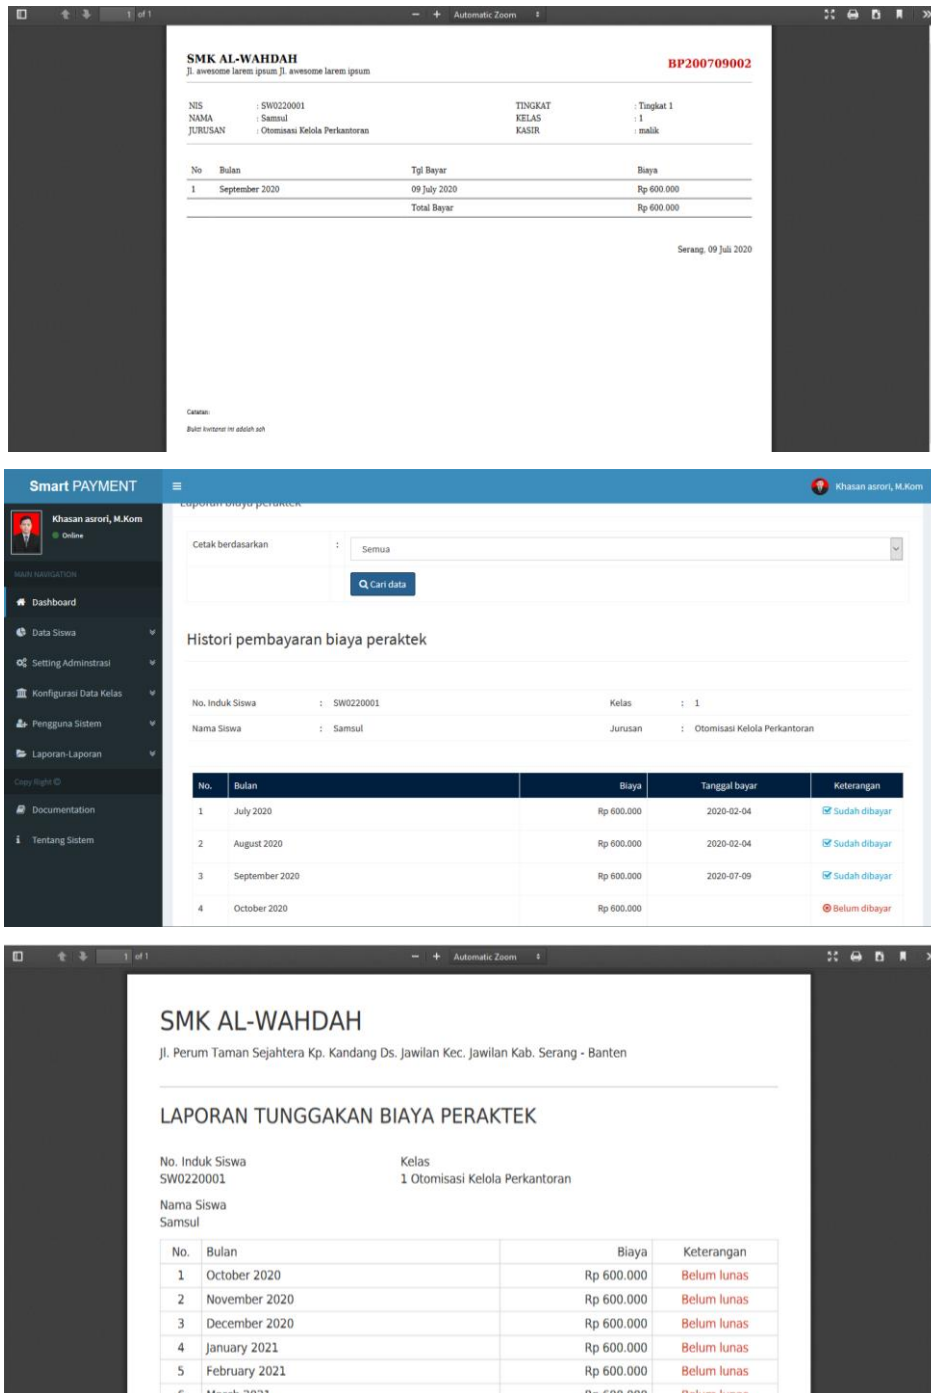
1 of 1 — + Automatic Zoom

SMK AL-WAHDAH
Jl. awesome larem ipsum Jl. awesome larem ipsum

BP200709002

NIS : SW0220001
NAMA : Samsul
JURUSAN : Otomisasi Kelola Perkantoran

TINGKAT : Tingkat 1
KELAS : 1
KASIR : malik

| No | Bulan | Tgl Bayar | Biaya |
|---|---|---|---|
| 1 | September 2020 | 09 July 2020 | Rp 600.000 |
| | | Total Bayar | Rp 600.000 |

Serang, 09 Juli 2020

Catatan:
Bukti kwitansi ini adalah sah

Smart PAYMENT

Khasan asrori, M.Kom

Khasan asrori, M.Kom
Online

MAIN NAVIGATION
Dashboard
Data Siswa
Setting Adminstrasi
Konfigurasi Data Kelas
Pengguna Sistem
Laporan-Laporan
Copy Right ©
Documentation
Tentang Sistem

Cetak berdasarkan : Semua
Cari data

Histori pembayaran biaya peraktek

No. Induk Siswa : SW0220001
Nama Siswa : Samsul
Kelas : 1
Jurusan : Otomisasi Kelola Perkantoran

| No. | Bulan | Biaya | Tanggal bayar | Keterangan |
|---|---|---|---|---|
| 1 | July 2020 | Rp 600.000 | 2020-02-04 | Sudah dibayar |
| 2 | August 2020 | Rp 600.000 | 2020-02-04 | Sudah dibayar |
| 3 | September 2020 | Rp 600.000 | 2020-07-09 | Sudah dibayar |
| 4 | October 2020 | Rp 600.000 | | Belum dibayar |

1 of 1 — + Automatic Zoom

SMK AL-WAHDAH
Jl. Perum Taman Sejahtera Kp. Kandang Ds. Jawilan Kec. Jawilan Kab. Serang - Banten

LAPORAN TUNGGAKAN BIAYA PERAKTEK

No. Induk Siswa
SW0220001

Kelas
1 Otomisasi Kelola Perkantoran

Nama Siswa
Samsul

| No. | Bulan | Biaya | Keterangan |
|---|---|---|---|
| 1 | October 2020 | Rp 600.000 | Belum lunas |
| 2 | November 2020 | Rp 600.000 | Belum lunas |
| 3 | December 2020 | Rp 600.000 | Belum lunas |
| 4 | January 2021 | Rp 600.000 | Belum lunas |
| 5 | February 2021 | Rp 600.000 | Belum lunas |
| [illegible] | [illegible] | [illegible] | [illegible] |